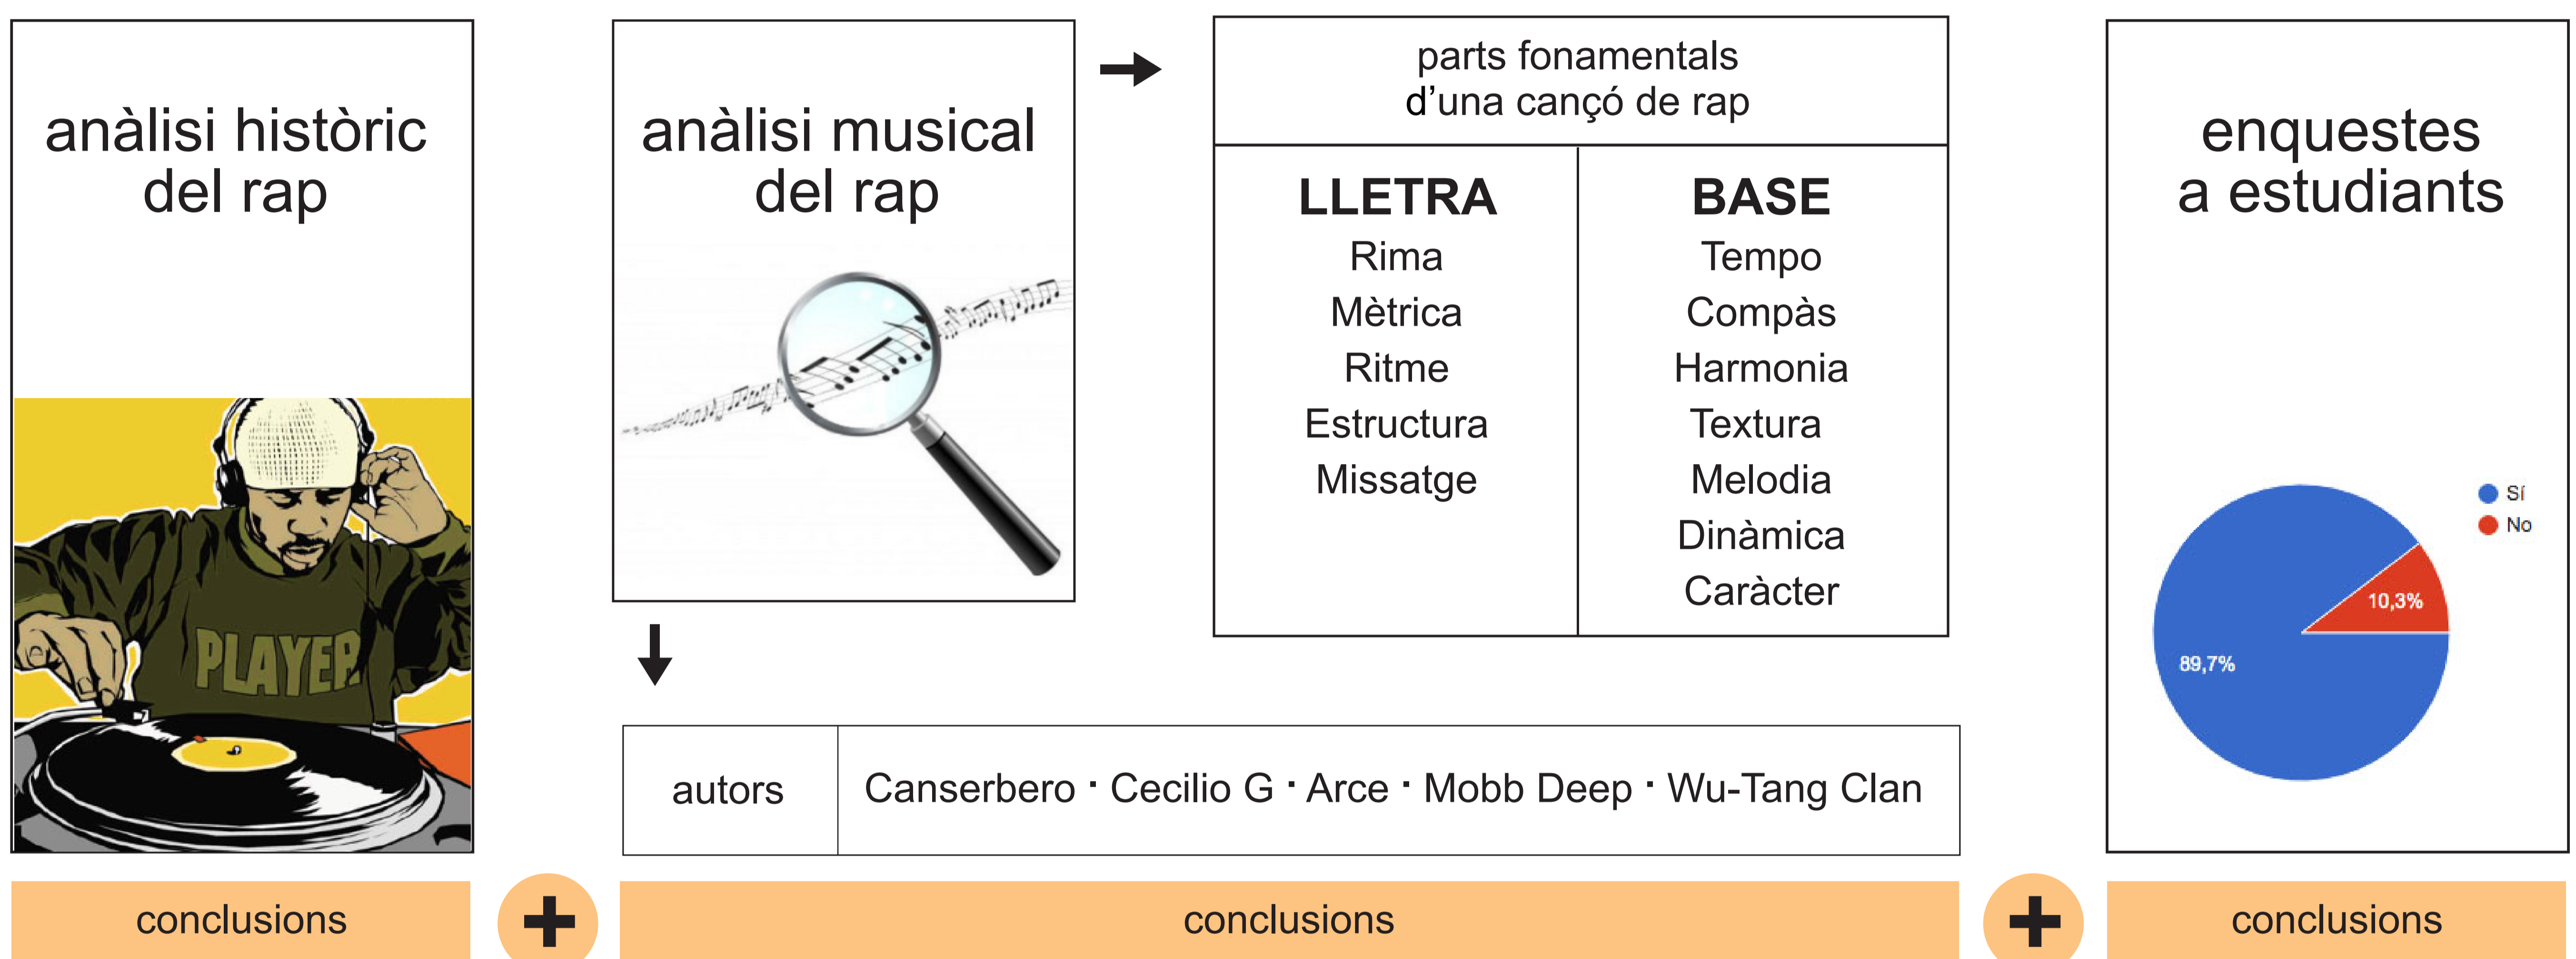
anàlisi històric del rap

PLAYER

anàlisi musical del rap

parts fonamentals d’una cançó de rap

| LLETRA | BASE |
|---|---|
| Rima | Tempo |
| Mètrica | Compàs |
| Ritme | Harmonia |
| Estructura | Textura |
| Missatge | Melodia |
| | Dinàmica |
| | Caràcter |

| autors | Canserbero · Cecilio G · Arce · Mobb Deep · Wu-Tang Clan |
|---|---|

enquestes a estudiants

Sí
No
10,3%
89,7%

conclusions

conclusions

conclusions